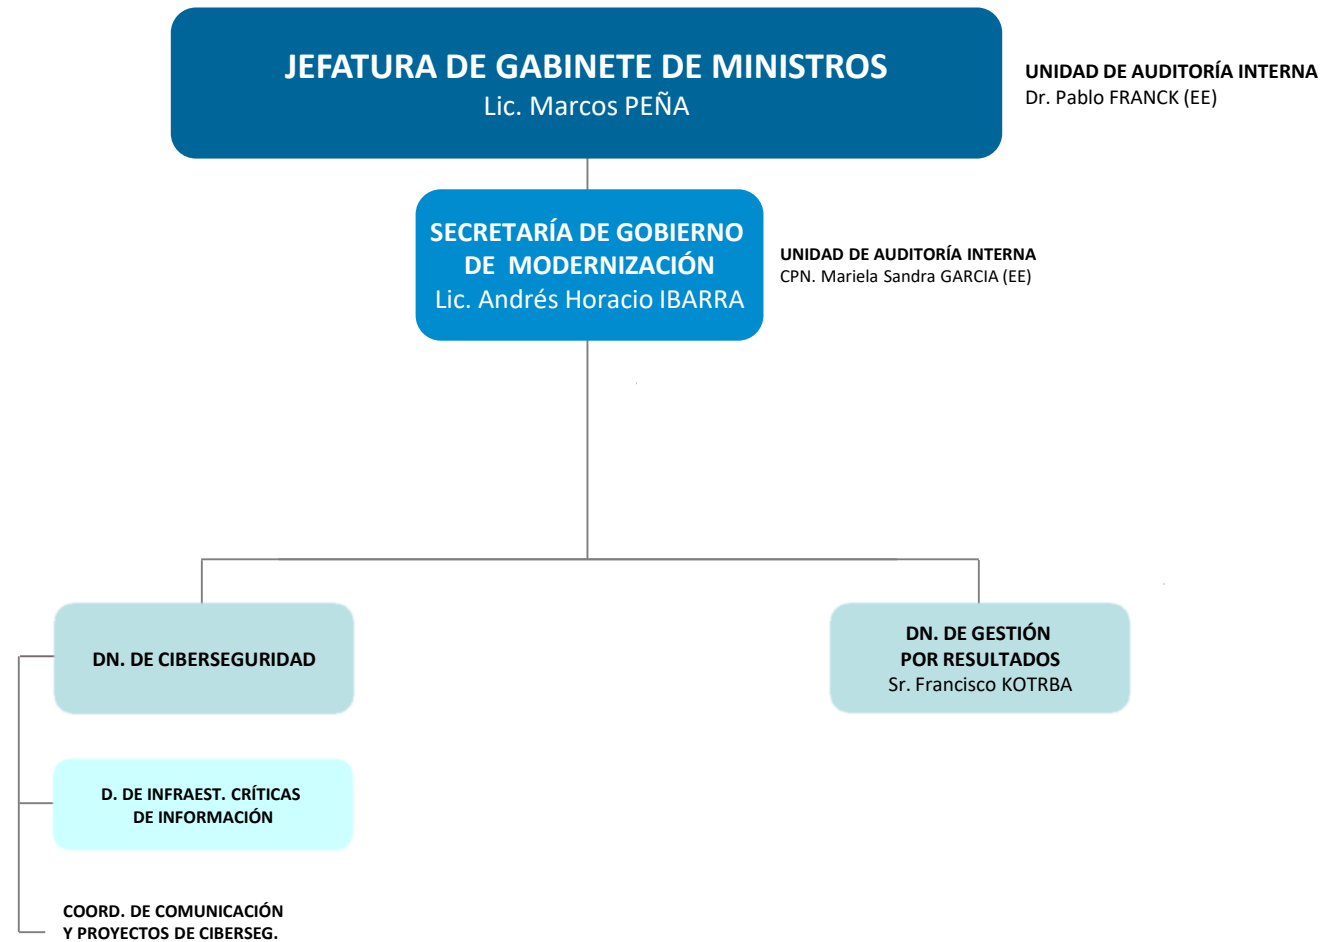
JEFATURA DE GABINETE DE MINISTROS
Lic. Marcos PEÑA

UNIDAD DE AUDITORÍA INTERNA
Dr. Pablo FRANCK (EE)

SECRETARÍA DE GOBIERNO DE MODERNIZACIÓN
Lic. Andrés Horacio IBARRA

UNIDAD DE AUDITORÍA INTERNA
CPN. Mariela Sandra GARCIA (EE)

DN. DE CIBERSEGURIDAD

DN. DE GESTIÓN POR RESULTADOS
Sr. Francisco KOTRBA

D. DE INFRAEST. CRÍTICAS DE INFORMACIÓN

COORD. DE COMUNICACIÓN Y PROYECTOS DE CIBERSEG.